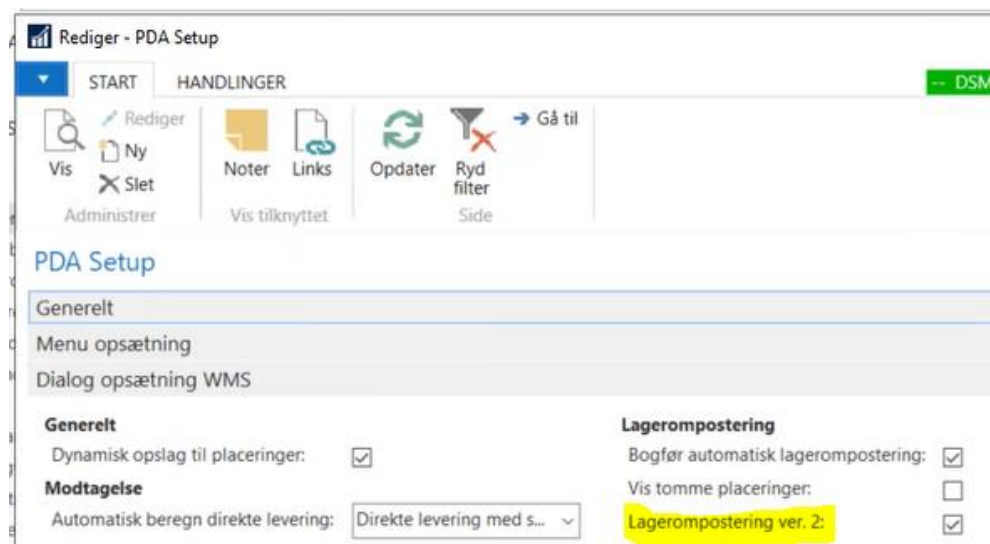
Rediger - PDA Setup

START HANDLINGER

-- DSM

Vis
Rediger
Ny
Slet
Administrer

Noter Links
Vis tilknyttet

Opdater
Ryd filter
Gå til
Side

PDA Setup

Generelt

Menu opsætning

Dialog opsætning WMS

Generelt

Dynamisk opslag til placeringer:

Modtagelse

Automatisk beregn direkte levering: Direkte levering med s...

Lagerompostering

Bogfør automatisk lagerompostering:

Vis tomme placeringer:

Lagerompostering ver. 2: